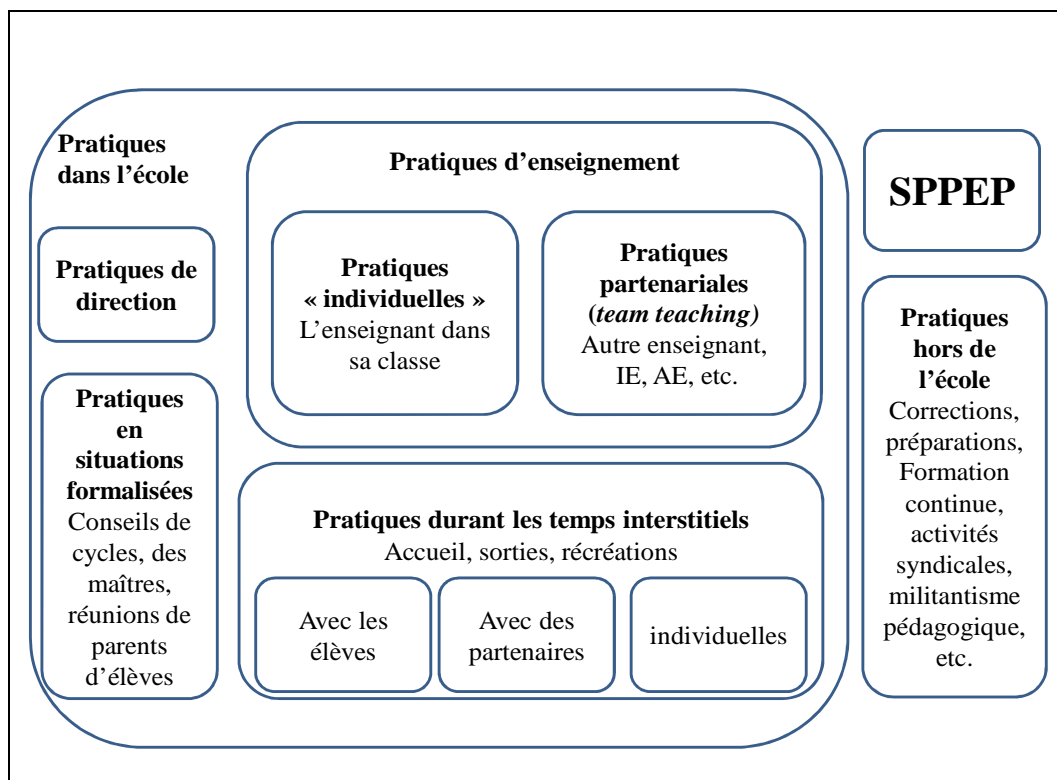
Pratiques dans l'école

Pratiques d'enseignement

SPPEP

Pratiques de direction

Pratiques « individuelles »
L'enseignant dans sa classe

Pratiques partenariales (*team teaching)*
Autre enseignant, IE, AE, etc.

Pratiques hors de l'école
Corrections, préparations, Formation continue, activités syndicales, militantisme pédagogique, etc.

Pratiques en situations formalisées
Conseils de cycles, des maîtres, réunions de parents d'élèves

Pratiques durant les temps interstitiels
Accueil, sorties, récréations

Avec les élèves

Avec des partenaires

individuelles